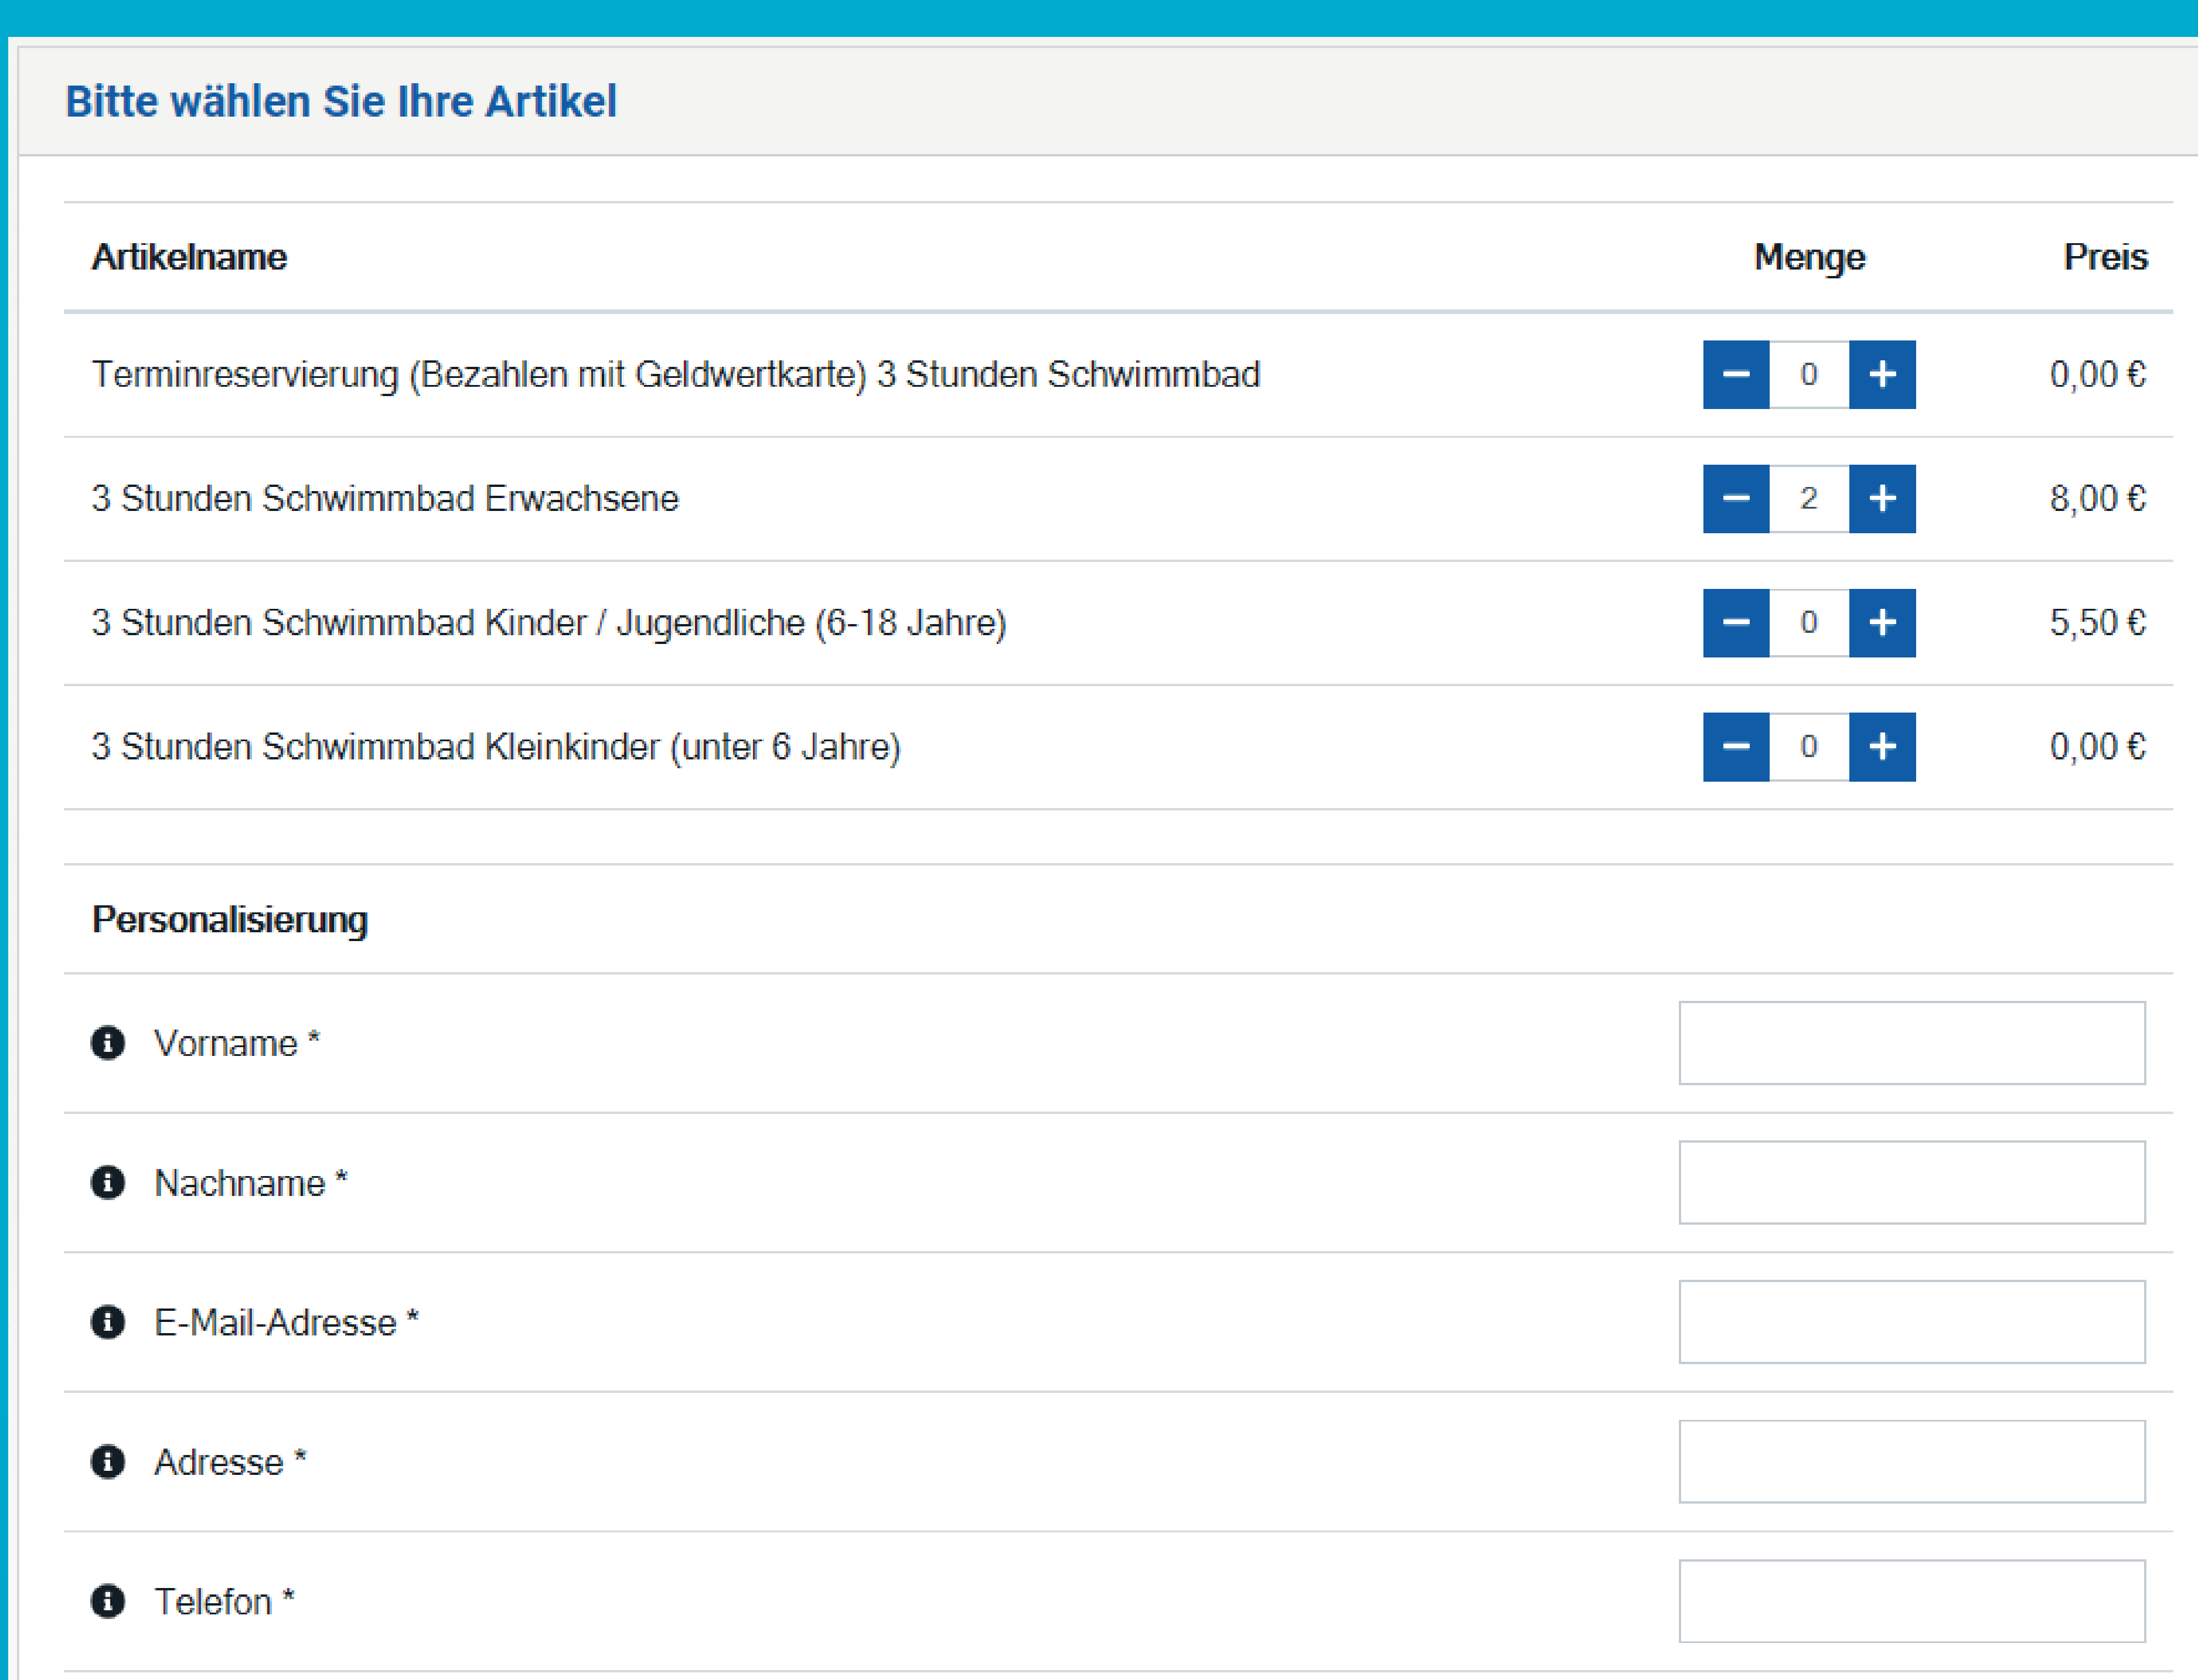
Bitte wählen Sie Ihre Artikel

| Artikelname | Menge | Preis |
|---|---|---|
| Terminreservierung (Bezahlen mit Geldwertkarte) 3 Stunden Schwimmbad | − 0 + | 0,00 € |
| 3 Stunden Schwimmbad Erwachsene | − 2 + | 8,00 € |
| 3 Stunden Schwimmbad Kinder / Jugendliche (6-18 Jahre) | − 0 + | 5,50 € |
| 3 Stunden Schwimmbad Kleinkinder (unter 6 Jahre) | − 0 + | 0,00 € |

Personalisierung

Vorname *

Nachname *

E-Mail-Adresse *

Adresse *

Telefon *